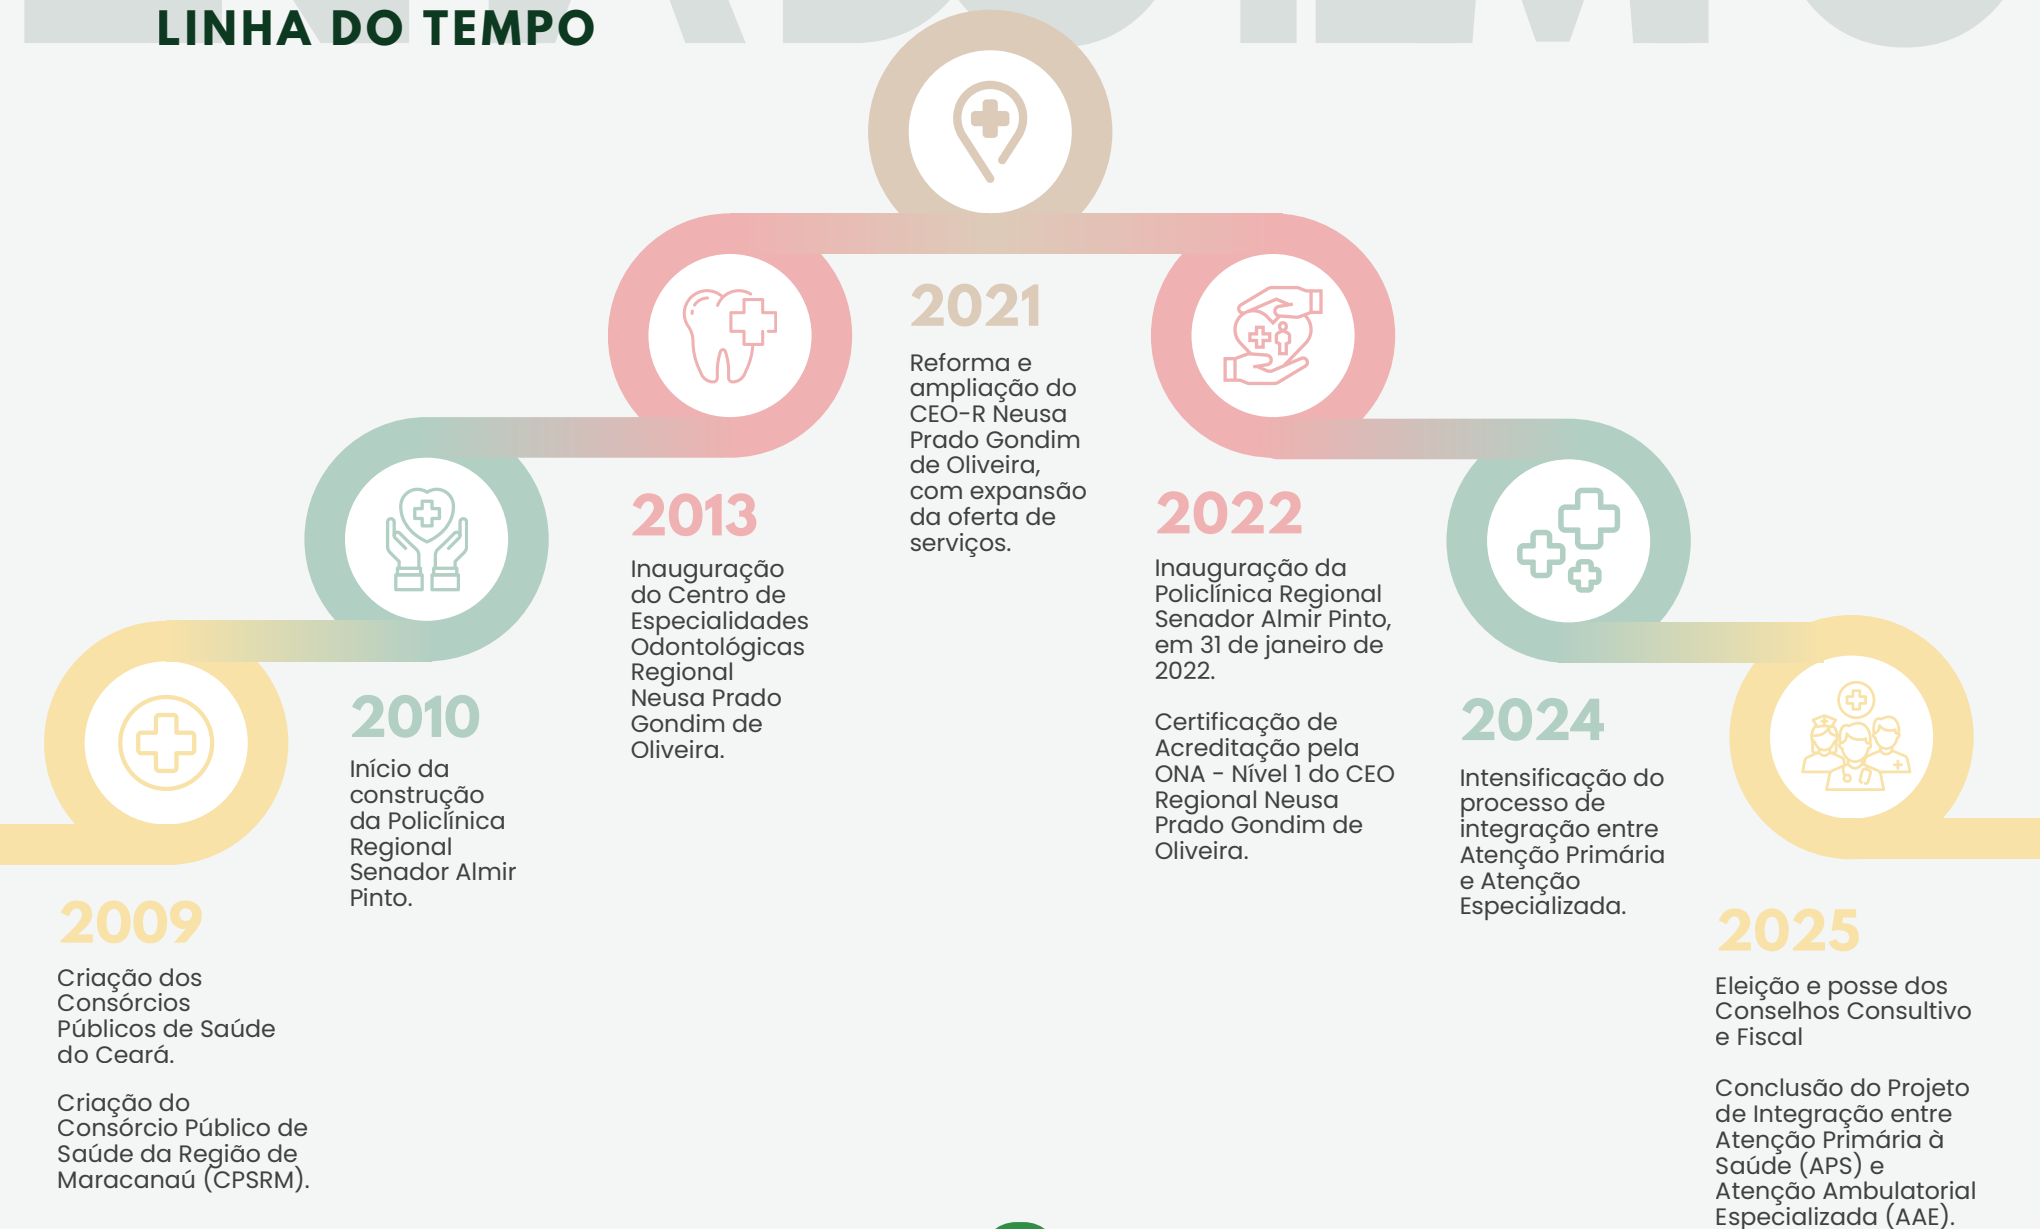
LINHA DO TEMPO

2009

Criação dos Consórcios Públicos de Saúde do Ceará.

Criação do Consórcio Público de Saúde da Região de Maracanaú (CPSRM).

2010

Início da construção da Policlínica Regional Senador Almir Pinto.

2013

Inauguração do Centro de Especialidades Odontológicas Regional Neusa Prado Gondim de Oliveira.

2021

Reforma e ampliação do CEO-R Neusa Prado Gondim de Oliveira, com expansão da oferta de serviços.

2022

Inauguração da Policlínica Regional Senador Almir Pinto, em 31 de janeiro de 2022.

Certificação de Acreditação pela ONA - Nível 1 do CEO Regional Neusa Prado Gondim de Oliveira.

2024

Intensificação do processo de integração entre Atenção Primária e Atenção Especializada.

2025

Eleição e posse dos Conselhos Consultivo e Fiscal

Conclusão do Projeto de Integração entre Atenção Primária à Saúde (APS) e Atenção Ambulatorial Especializada (AAE).